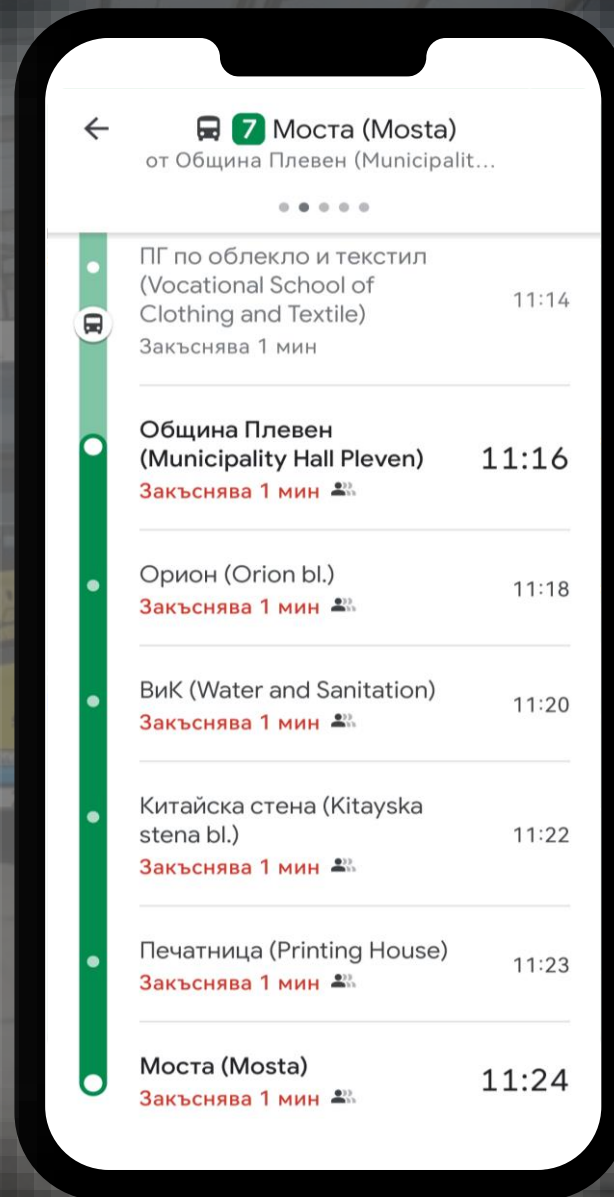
7 Моста (Mosta)
от Община Плевен (Municipalit...

ПГ по облекло и текстил (Vocational School of Clothing and Textile)
Закъснява 1 мин
11:14

Община Плевен (Municipality Hall Pleven)
Закъснява 1 мин
11:16

Орион (Orion bl.)
Закъснява 1 мин
11:18

ВиК (Water and Sanitation)
Закъснява 1 мин
11:20

Китайска стена (Kitayska stena bl.)
Закъснява 1 мин
11:22

Печатница (Printing House)
Закъснява 1 мин
11:23

Моста (Mosta)
Закъснява 1 мин
11:24